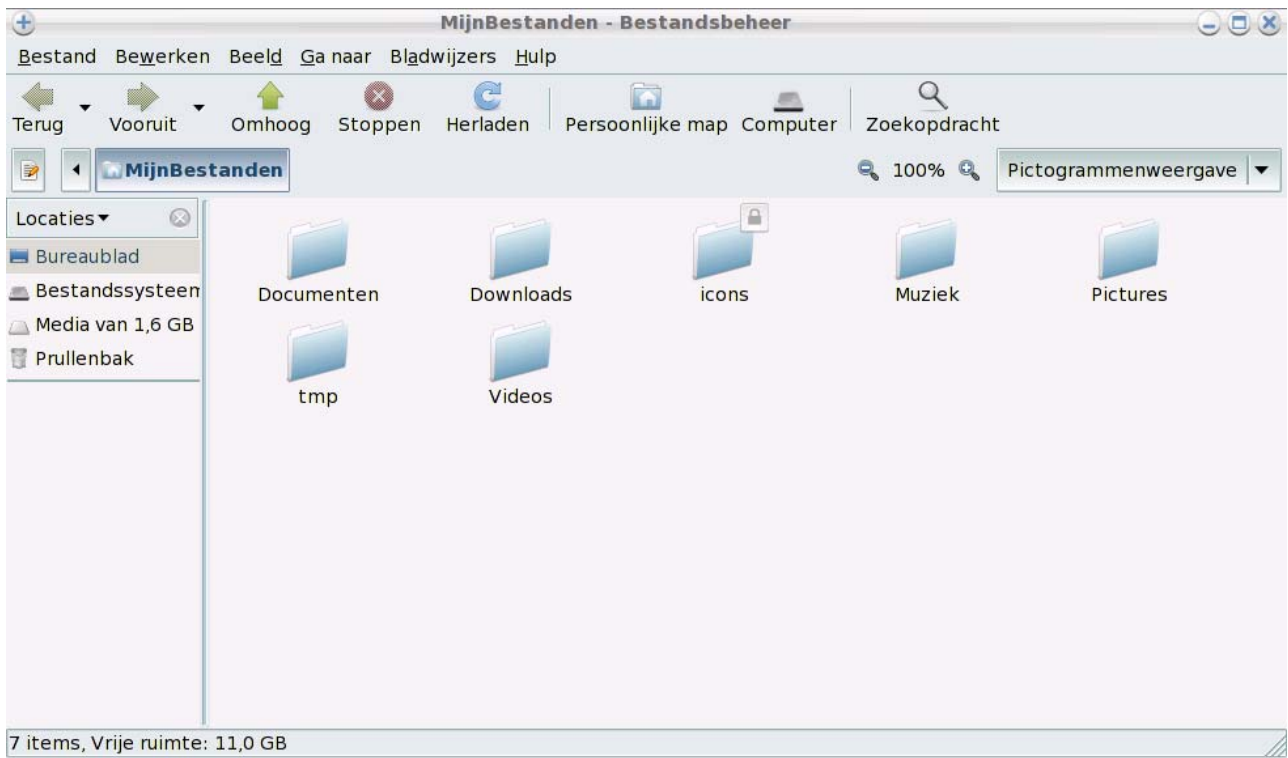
MijnBestanden - Bestandsbeheer

Bestand Bewerken Beeld Ga naar Bladwijzers Hulp

Terug Vooruit Omhoog Stoppen Herladen Persoonlijke map Computer Zoekopdracht

MijnBestanden

100%

Pictogrammenweergave

Locaties

Bureaublad
Bestandssysteem
Media van 1,6 GB
Prullenbak

Documenten
Downloads
icons
Muziek
Pictures
tmp
Videos

7 items, Vrije ruimte: 11,0 GB